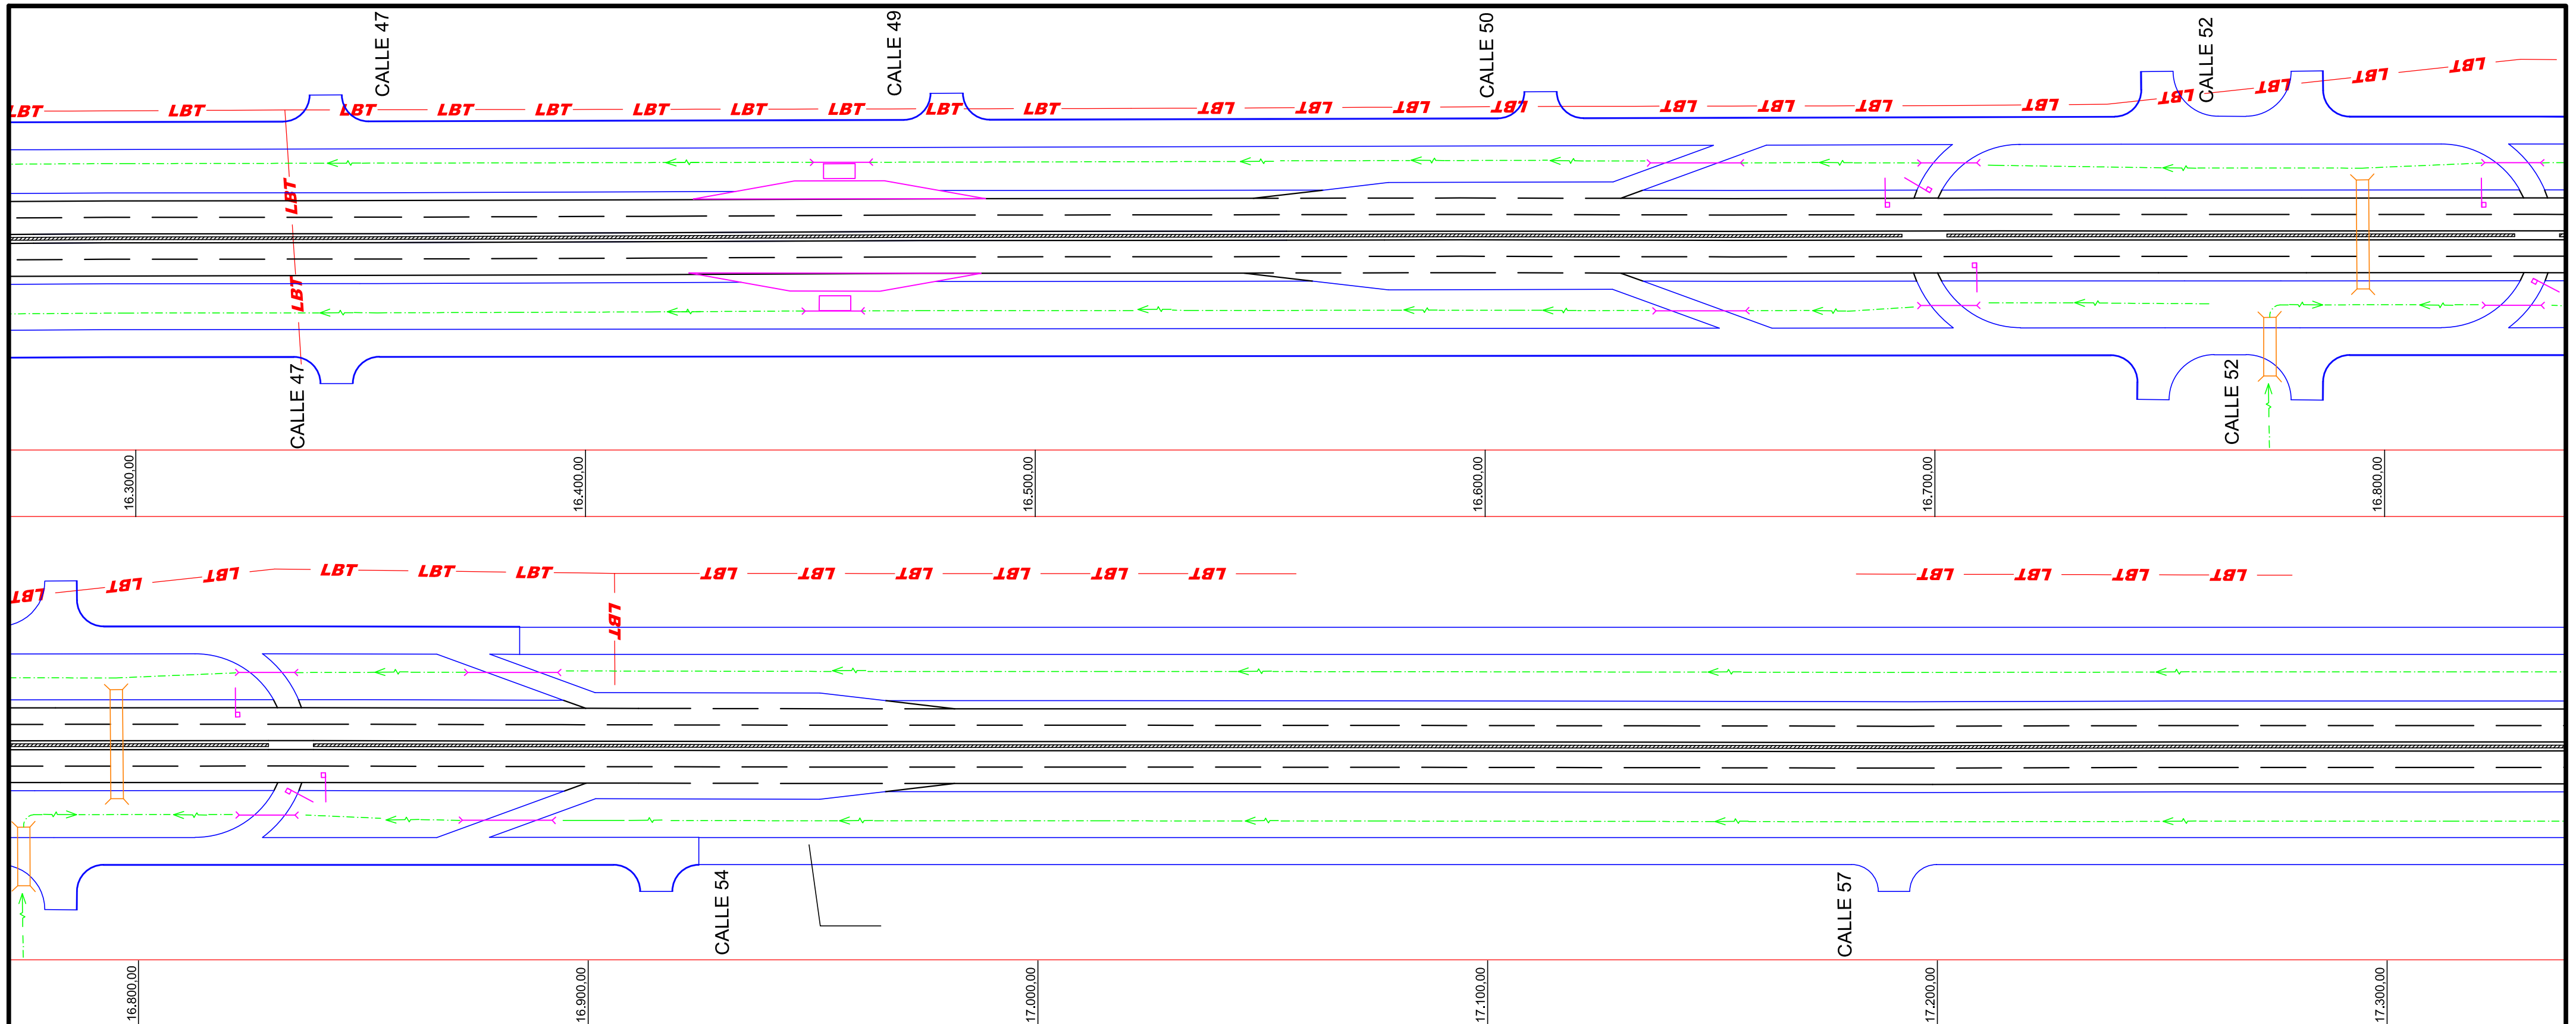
CALLE 47
CALLE 49
CALLE 50
CALLE 52
LBT LBT LBT LBT LBT LBT LBT LBT LBT LBT LBT LBT LBT LBT LBT LBT LBT LBT LBT LBT LBT LBT LBT
LBT
LBT
CALLE 47
CALLE 52
16.300,00
16.400,00
16.500,00
16.600,00
16.700,00
16.800,00
LBT LBT LBT LBT LBT LBT LBT LBT LBT LBT LBT LBT
LBT
LBT LBT LBT LBT
CALLE 54
CALLE 57
16.800,00
16.900,00
17.000,00
17.100,00
17.200,00
17.300,00